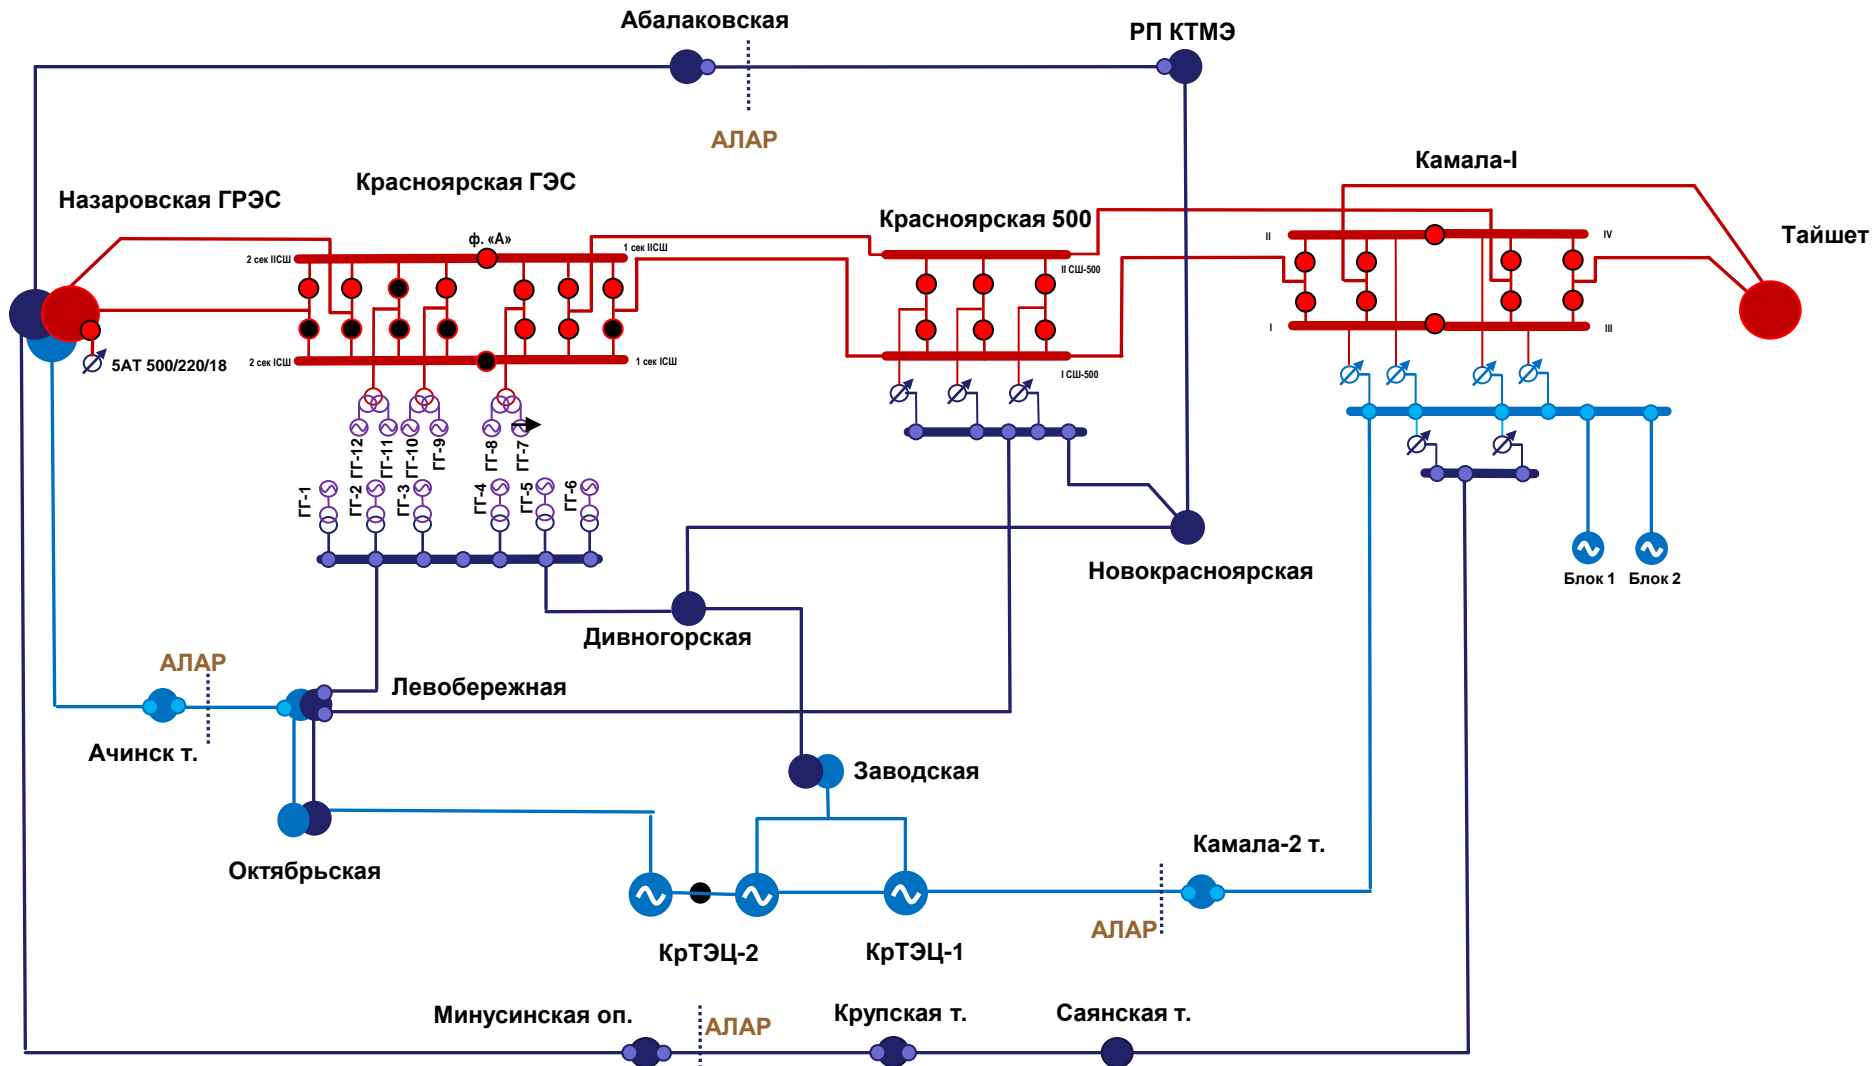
Абалаковская
РП КТМЭ
АЛАР
Камала-I
Назаровская ГРЭС
Красноярская ГЭС
Красноярская 500
Тайшет
ф. «А»
2 сек IIСШ
1 сек IIСШ
II СШ-500
II
IV
I
III
2 сек IСШ
1 сек IСШ
I СШ-500
5АТ 500/220/18
ГГ-12
ГГ-11
ГГ-10
ГГ-9
ГГ-8
ГГ-7
ГГ-1
ГГ-2
ГГ-3
ГГ-4
ГГ-5
ГГ-6
Новокрасноярская
Блок 1
Блок 2
Дивногорская
АЛАР
Левобережная
Ачинск т.
Заводская
Октябрьская
Камала-2 т.
АЛАР
КрТЭЦ-2
КрТЭЦ-1
Минусинская оп.
АЛАР
Крупская т.
Саянская т.